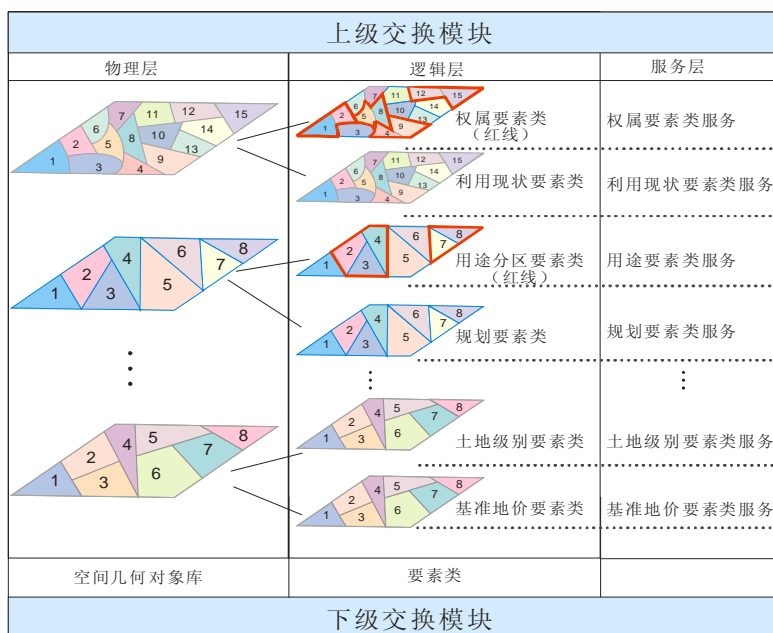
上级交换模块

| 物理层 | 逻辑层 | 服务层 |
|---|---|---|
| 1 2 3 4 5 6 7 8 9 10 11 12 13 14 15 | 1 2 3 4 5 6 7 8 9 10 11 12 13 14 15 权属要素类（红线） | 权属要素类服务 |
| | 1 2 3 4 5 6 7 8 9 10 11 12 13 14 15 利用现状要素类 | 利用现状要素类服务 |
| 1 2 3 4 5 6 7 8 | 1 2 3 4 5 6 7 8 用途分区要素类（红线） | 用途要素类服务 |
| | 1 2 3 4 5 6 7 8 规划要素类 | 规划要素类服务 |
| ⋮ | ⋮ | ⋮ |
| 1 2 3 4 5 6 7 8 | 1 2 3 4 5 6 7 8 土地级别要素类 | 土地级别要素类服务 |
| | 1 2 3 4 5 6 7 8 基准地价要素类 | 基准地价要素类服务 |
| 空间几何对象库 | 要素类 | |

下级交换模块